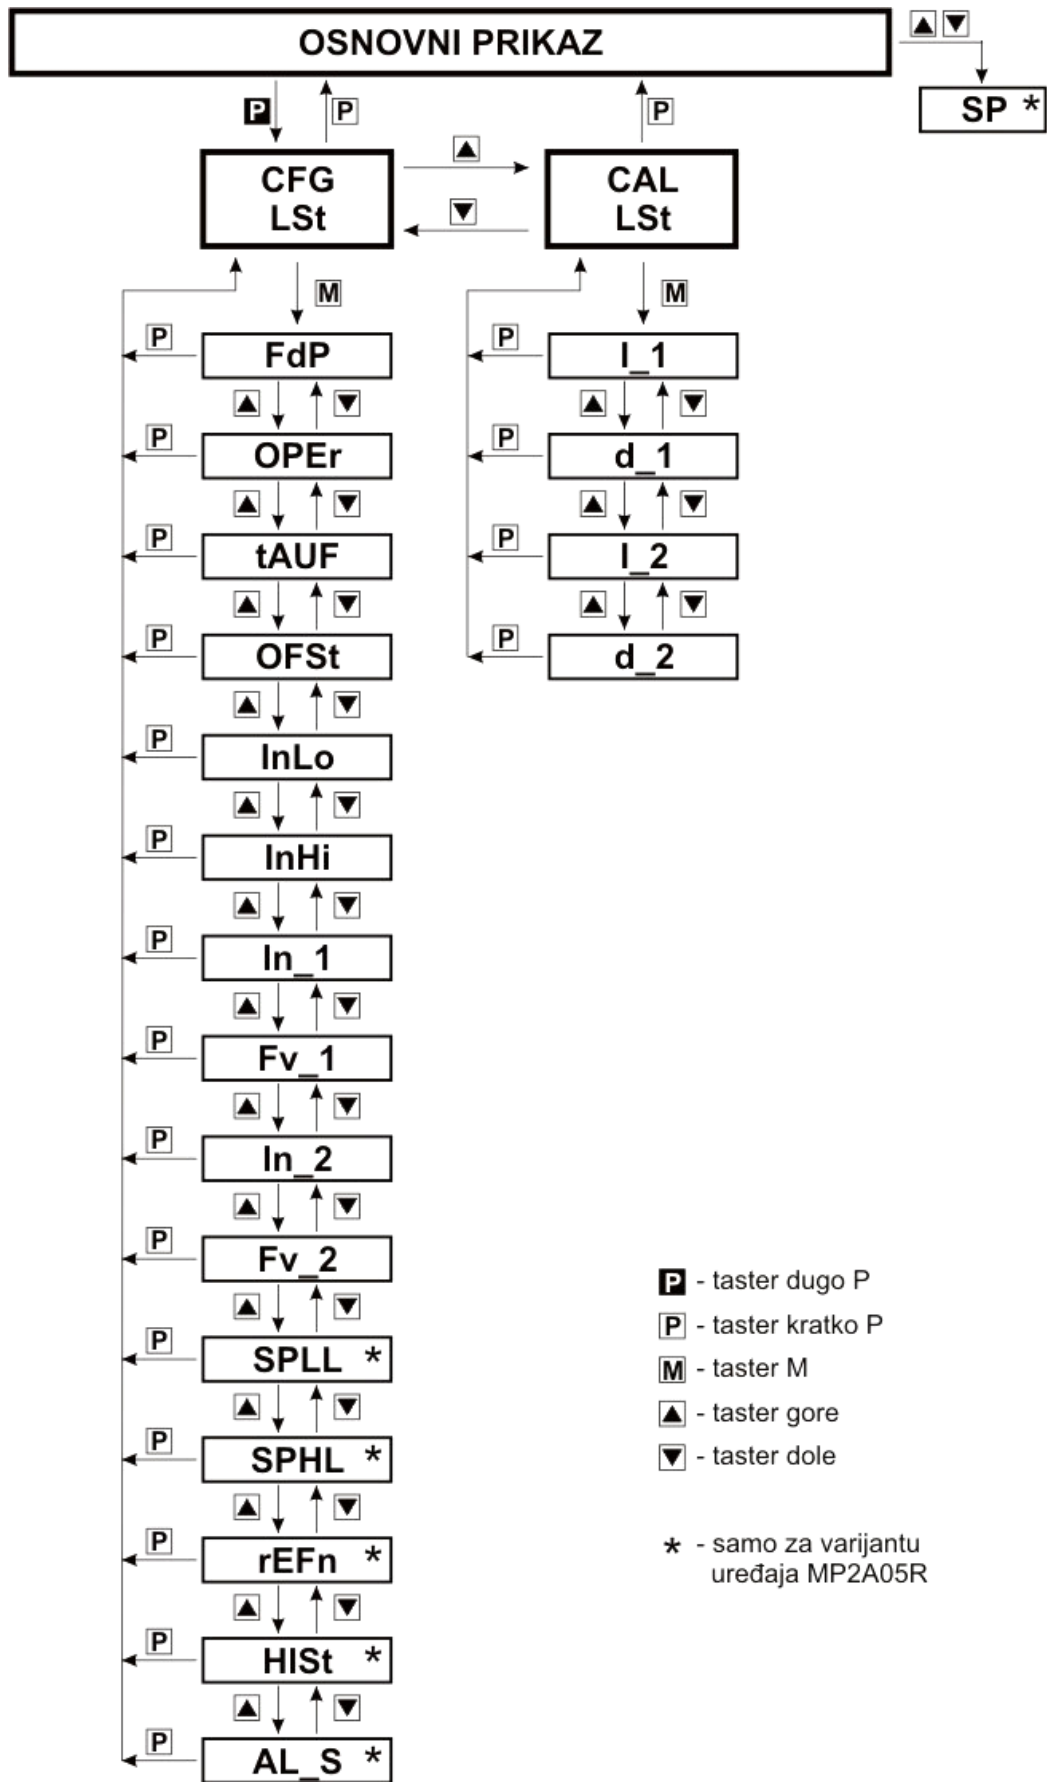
OSNOVNI PRIKAZ

▲▼

SP *

P P P

CFG LSt

▲ ▼

CAL LSt

M M

P FdP
▲ ▼
P OPEr
▲ ▼
P tAUF
▲ ▼
P OFSt
▲ ▼
P InLo
▲ ▼
P InHi
▲ ▼
P In_1
▲ ▼
P Fv_1
▲ ▼
P In_2
▲ ▼
P Fv_2
▲ ▼
P SPLL *
▲ ▼
P SPHL *
▲ ▼
P rEFn *
▲ ▼
P HISt *
▲ ▼
P AL_S *

P I_1
▲ ▼
P d_1
▲ ▼
P I_2
▲ ▼
P d_2

P - taster dugo P
P - taster kratko P
M - taster M
▲ - taster gore
▼ - taster dole

* - samo za varijantu uređaja MP2A05R